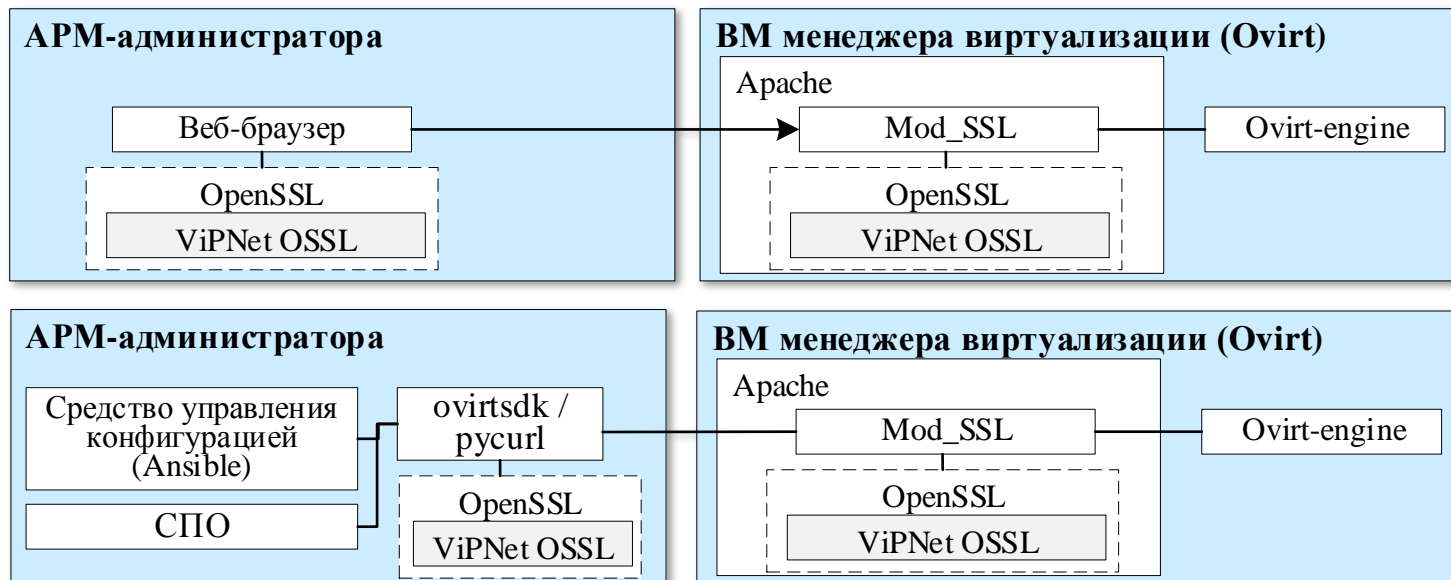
АРМ-администратора

Веб-браузер

OpenSSL

ViPNet OSSL

ВМ менеджера виртуализации (Ovirt)

Apache

Mod_SSL

Ovirt-engine

OpenSSL

ViPNet OSSL

АРМ-администратора

Средство управления конфигурацией (Ansible)

СПО

ovirtsdk / pycurl

OpenSSL

ViPNet OSSL

ВМ менеджера виртуализации (Ovirt)

Apache

Mod_SSL

Ovirt-engine

OpenSSL

ViPNet OSSL